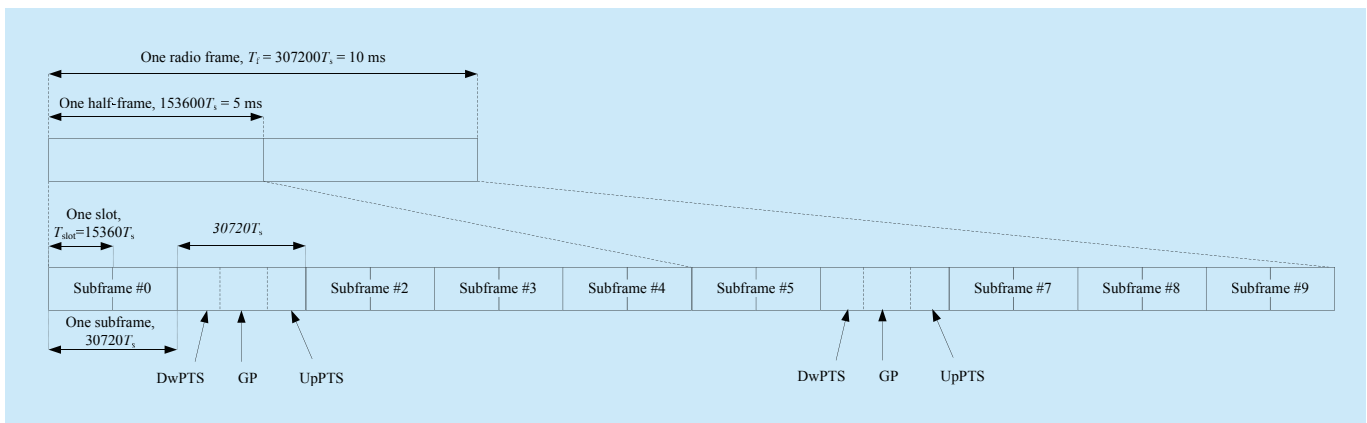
One radio frame, $T_f = 307200T_s = 10$ ms

One half-frame, $153600T_s = 5$ ms

One slot, $T_{slot}=15360T_s$

$30720T_s$

Subframe #0

Subframe #2

Subframe #3

Subframe #4

Subframe #5

Subframe #7

Subframe #8

Subframe #9

One subframe, $30720T_s$

DwPTS

GP

UpPTS

DwPTS

GP

UpPTS